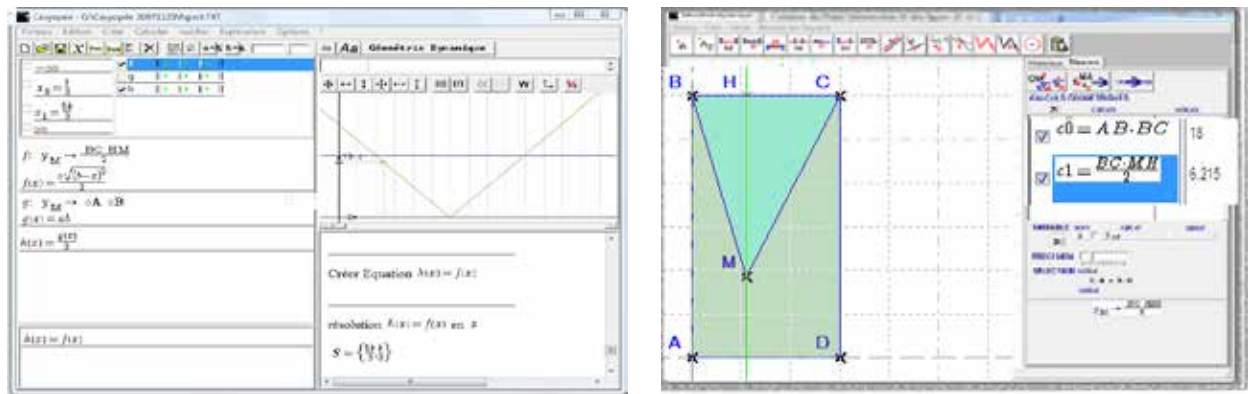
Casyopée - G:\Casyopée 2007\1159\geo.TXT

Fichiers Edition Créer Calculer Justifier Explorations Options

Aa Géométrie Dynamique

$x_A = \frac{1}{2}$

$x_A = \frac{54}{7}$

f: $y_M \rightarrow \frac{BC \cdot MH}{2}$

$f(x) = \frac{x\sqrt{(b-x)^2}}{2}$

g: $y_M \rightarrow AB$

$g(x) = ab$

$h(x) = \frac{g(x)}{3}$

$h(x) = f(x)$

Créer Equation $h(x) = f(x)$

résolution $h(x) = f(x)$ en $x$

$S = \left\{\frac{54}{7}\right\}$

B H C

M

A D

$c0 = AB \cdot BC$ 18

$c1 = \frac{BC \cdot MH}{2}$ 6,215

$y_M = \frac{BC \cdot MH}{2}$